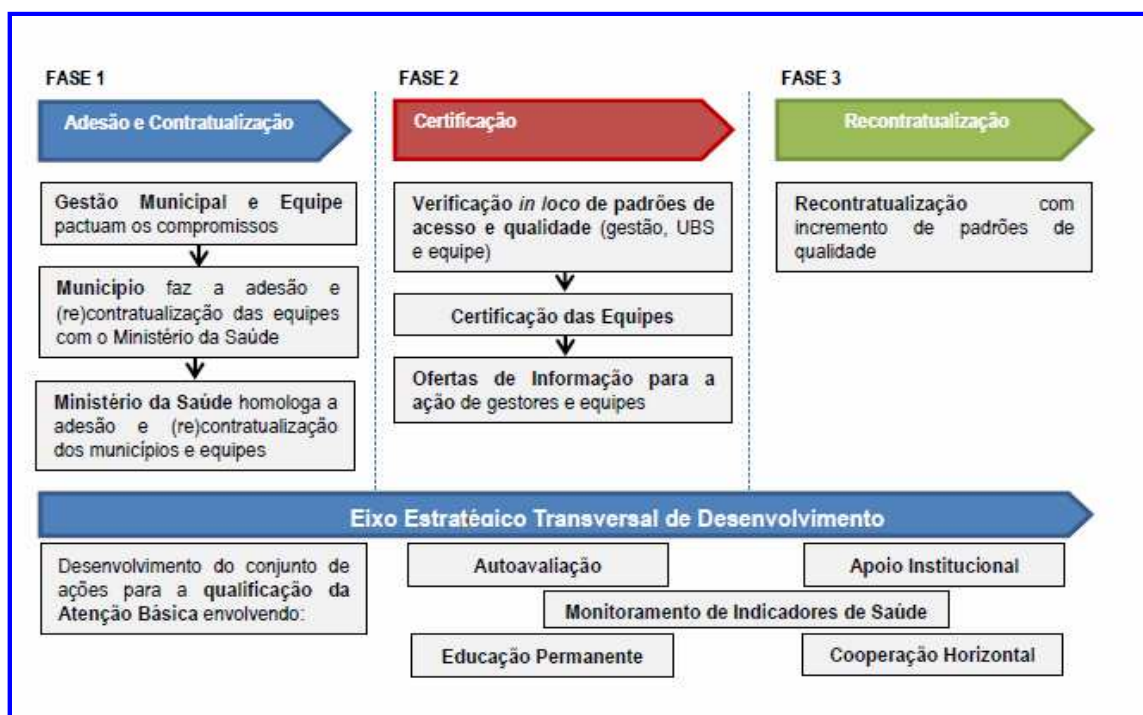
FASE 1

Adesão e Contratualização

Gestão Municipal e Equipe pactuam os compromissos

Município faz a adesão e (re)contratualização das equipes com o Ministério da Saúde

Ministério da Saúde homologa a adesão e (re)contratualização dos municípios e equipes

FASE 2

Certificação

Verificação *in loco* de padrões de acesso e qualidade (gestão, UBS e equipe)

Certificação das Equipes

Ofertas de Informação para a ação de gestores e equipes

FASE 3

Recontratualização

Recontratualização com incremento de padrões de qualidade

Eixo Estratégico Transversal de Desenvolvimento

Desenvolvimento do conjunto de ações para a qualificação da Atenção Básica envolvendo:

Autoavaliação

Apoio Institucional

Monitoramento de Indicadores de Saúde

Educação Permanente

Cooperação Horizontal